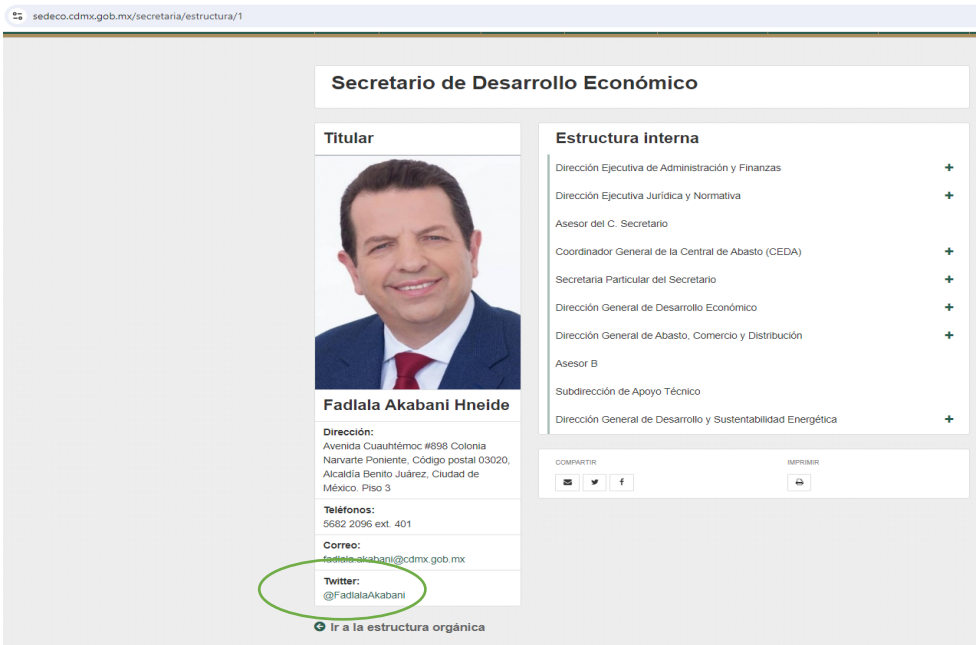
sedeco.cdmx.gob.mx/secretaria/estructura/1

Secretario de Desarrollo Económico

Titular

Fadlala Akabani Hneide

Dirección:
Avenida Cuauhtémoc #898 Colonia Narvarte Poniente, Código postal 03020, Alcaldía Benito Juárez, Ciudad de México. Piso 3

Teléfonos:
5682 2096 ext. 401

Correo:
fadlala.akabani@cdmx.gob.mx

Twitter:
@FadlalaAkabani

Ir a la estructura orgánica

Estructura interna

Dirección Ejecutiva de Administración y Finanzas +
Dirección Ejecutiva Jurídica y Normativa +
Asesor del C. Secretario
Coordinador General de la Central de Abasto (CEDA) +
Secretaria Particular del Secretario +
Dirección General de Desarrollo Económico +
Dirección General de Abasto, Comercio y Distribución +
Asesor B
Subdirección de Apoyo Técnico
Dirección General de Desarrollo y Sustentabilidad Energética +

COMPARTIR

IMPRIMIR